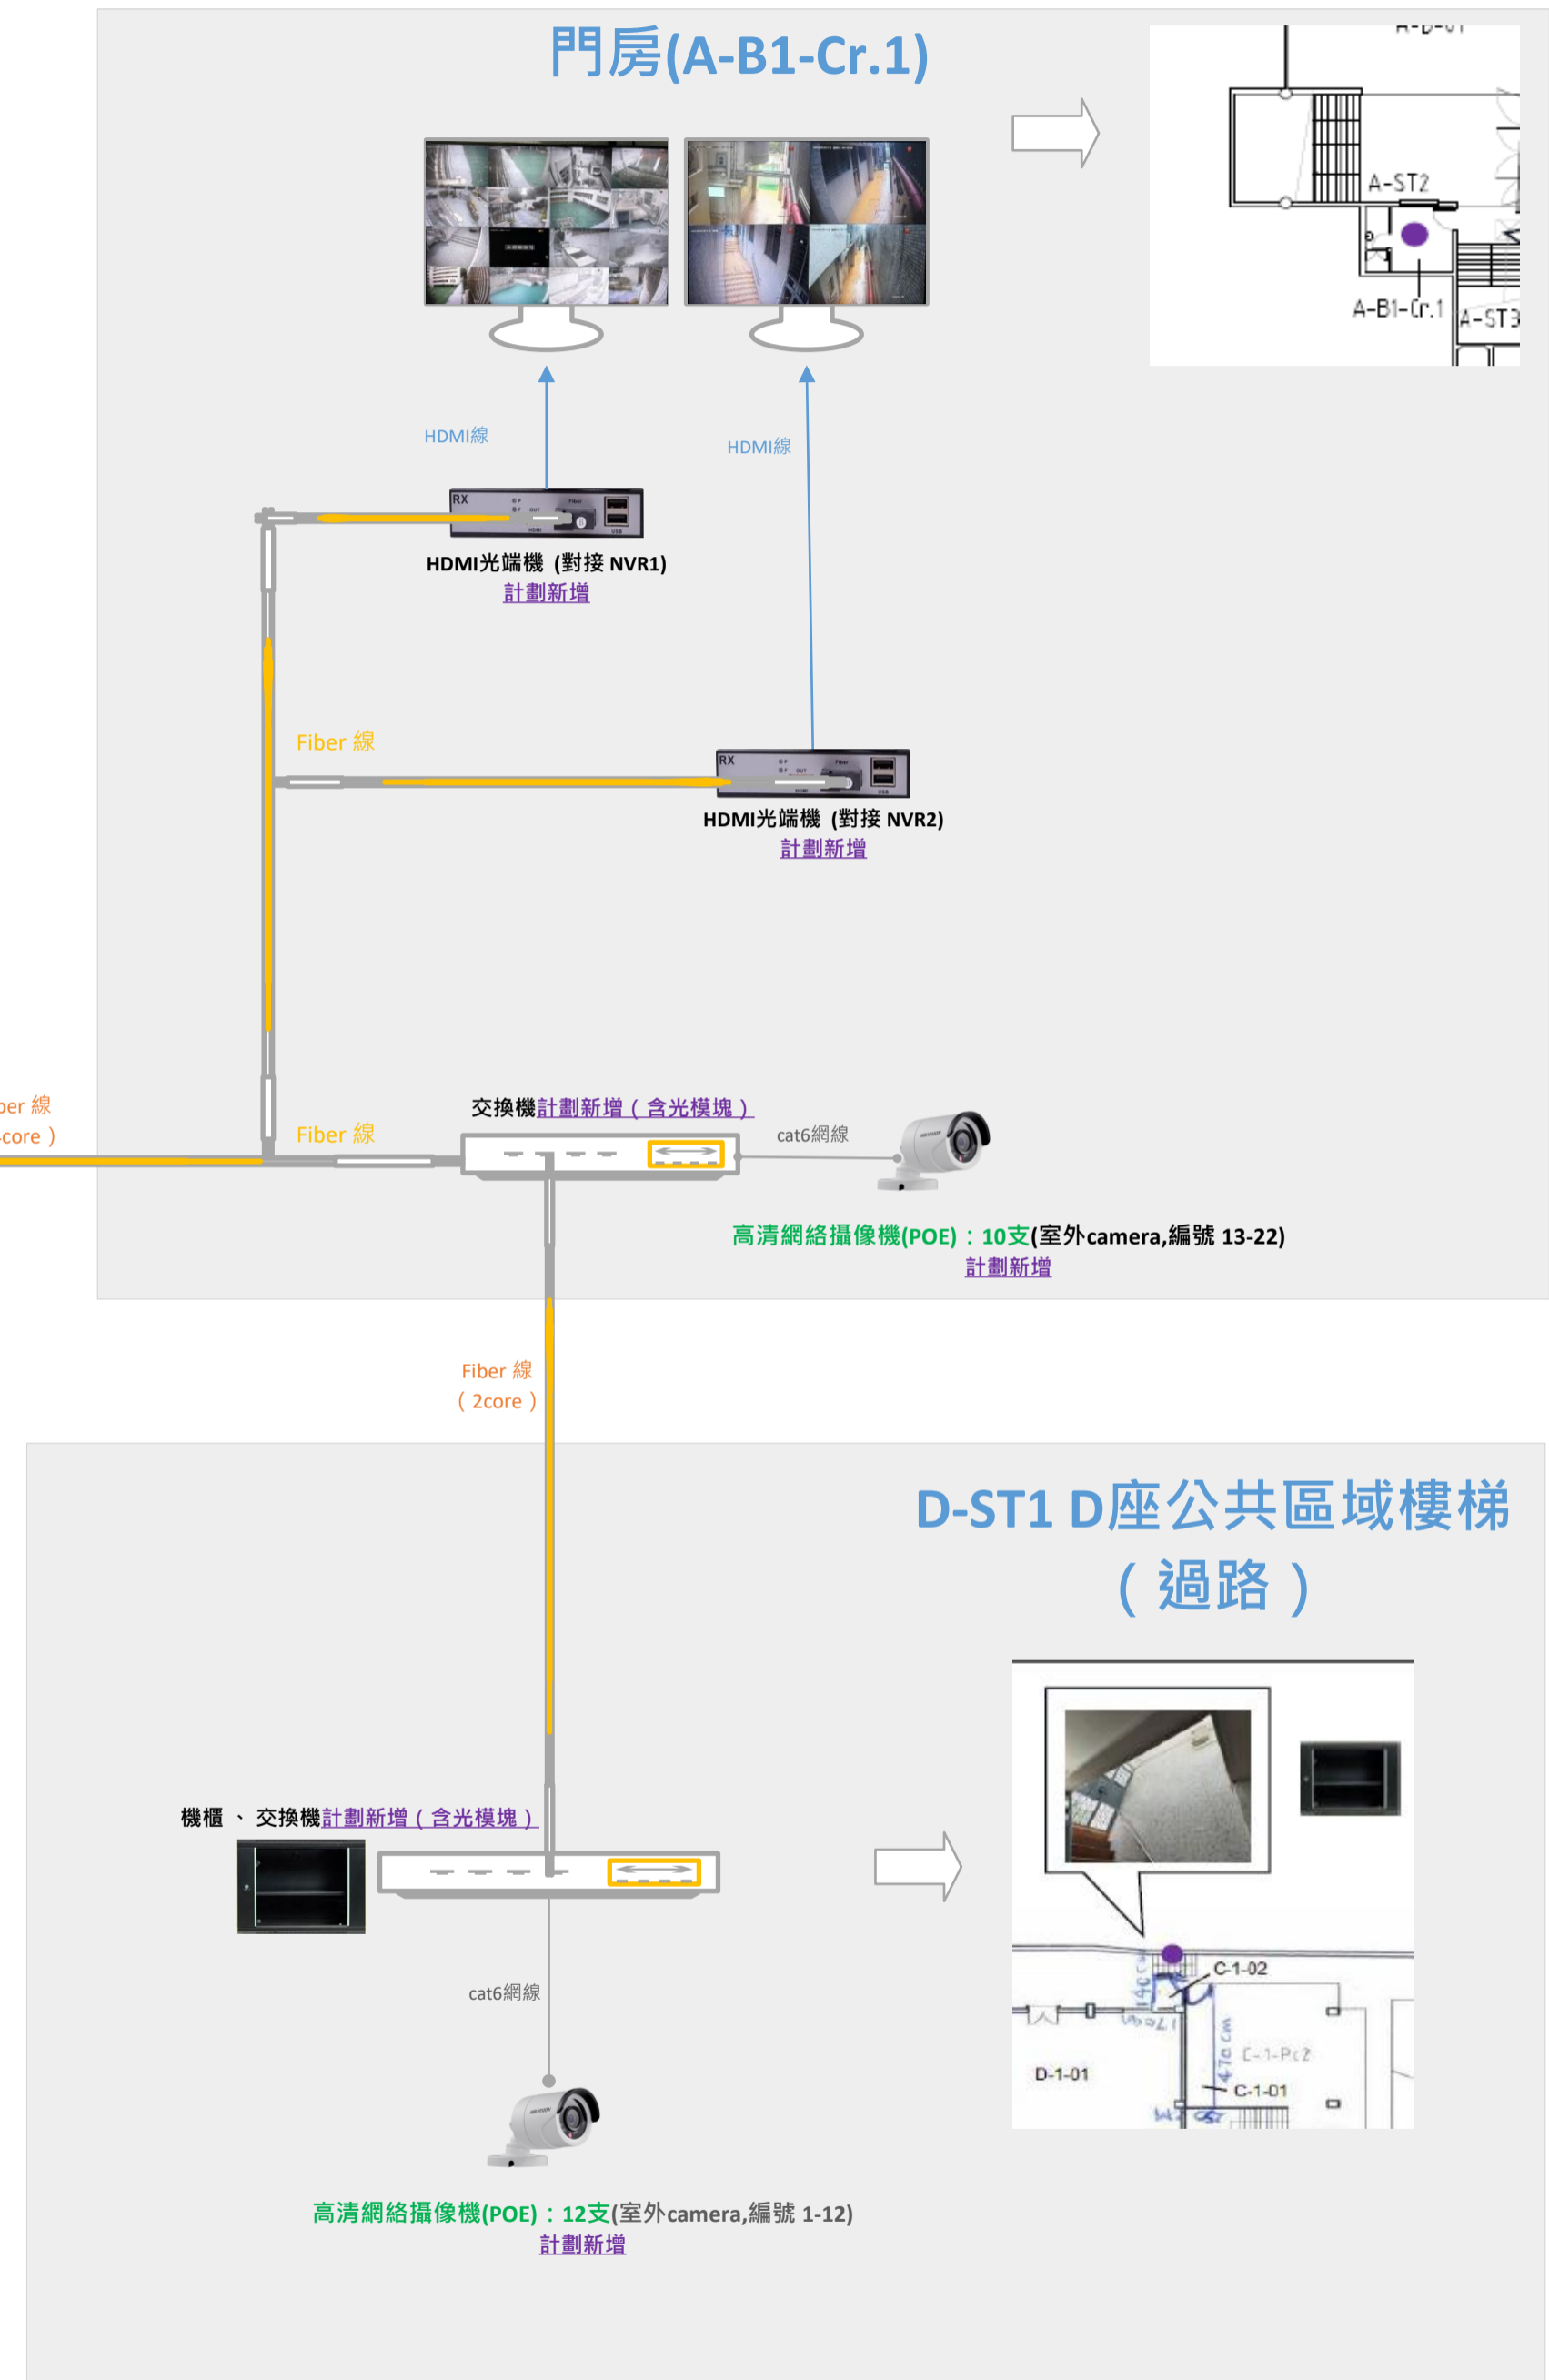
門房(A-B1-Cr.1)

A-ST2
A-B1-Cr.1
A-ST3

HDMI線

HDMI線

RX

HDMI光端機 (對接 NVR1)
計劃新增

Fiber 線

RX

HDMI光端機 (對接 NVR2)
計劃新增

er 線
core )

Fiber 線

交換機計劃新增 ( 含光模塊 )

cat6網線

高清網絡攝像機(POE) : 10支(室外camera,編號 13-22)
計劃新增

Fiber 線
( 2core )

D-ST1 D座公共區域樓梯
( 過路 )

機櫃 、 交換機計劃新增 ( 含光模塊 )

cat6網線

C-1-02
D-1-01
C-1-01

高清網絡攝像機(POE) : 12支(室外camera,編號 1-12)
計劃新增